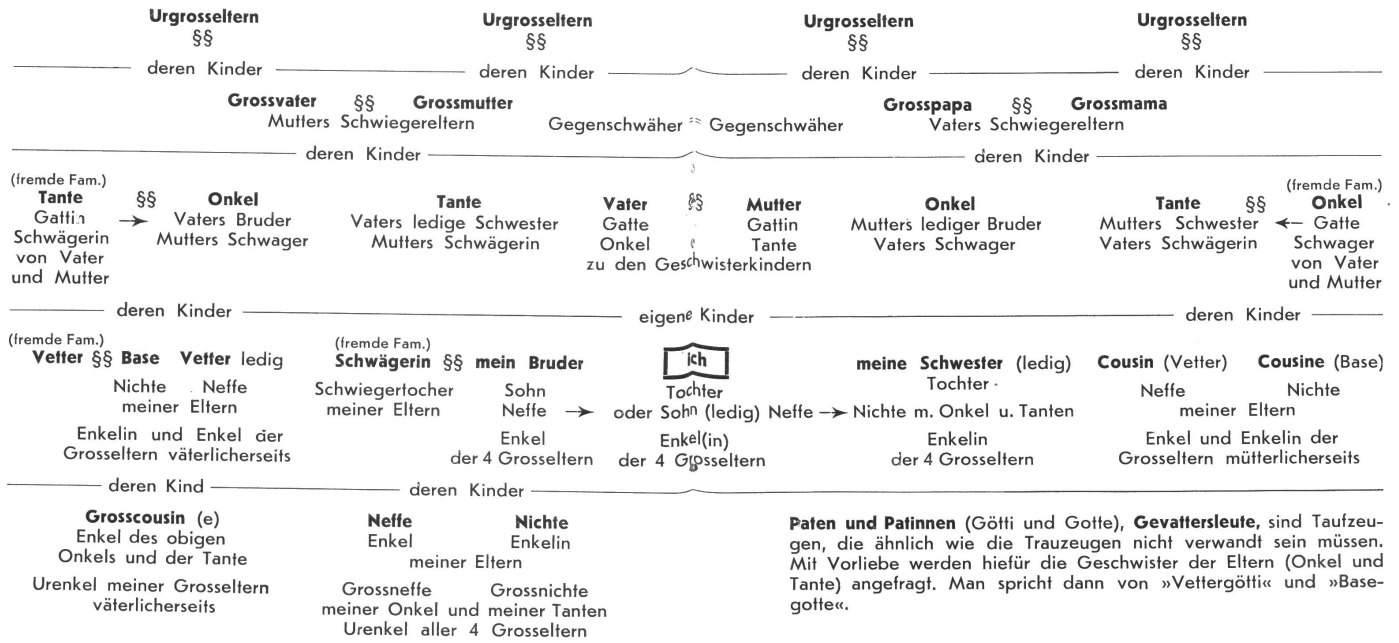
**Urgrosseltern**
§§

**Urgrosseltern**
§§

**Urgrosseltern**
§§

**Urgrosseltern**
§§

deren Kinder — deren Kinder — deren Kinder — deren Kinder

**Grossvater** §§ **Grossmutter**
Mutters Schwiegereltern

Gegenschwäher ≈ Gegenschwäher

**Grosspapa** §§ **Grossmama**
Vaters Schwiegereltern

deren Kinder — deren Kinder

(fremde Fam.)
**Tante**
Gattin
Schwägerin
von Vater
und Mutter

§§ → **Onkel**
Vaters Bruder
Mutters Schwager

**Tante**
Vaters ledige Schwester
Mutters Schwägerin

**Vater** §§ **Mutter**
Gatte Gattin
Onkel Tante
zu den Geschwisterkindern

**Onkel**
Mutters lediger Bruder
Vaters Schwager

**Tante** §§
Mutters Schwester
Vaters Schwägerin

(fremde Fam.)
← **Onkel**
Gatte
Schwager
von Vater
und Mutter

deren Kinder — eigene Kinder — deren Kinder

(fremde Fam.)
**Vetter** §§ **Base** **Vetter** ledig
Nichte Neffe
meiner Eltern
Enkelin und Enkel der
Grosseltern väterlicherseits

(fremde Fam.)
**Schwägerin** §§ **mein Bruder**
Schwiegertochter meiner Eltern
Sohn
Neffe →
Enkel
der 4 Grosseltern

**ich**
Tochter
oder Sohn (ledig) Neffe →
Enkel(in)
der 4 Grosseltern

**meine Schwester** (ledig)
Tochter
Nichte m. Onkel u. Tanten
Enkelin
der 4 Grosseltern

**Cousin** (Vetter) **Cousine** (Base)
Neffe Nichte
meiner Eltern
Enkel und Enkelin der
Grosseltern mütterlicherseits

deren Kind — deren Kinder

**Grosscousin** (e)
Enkel des obigen
Onkels und der Tante
Urenkel meiner Grosseltern
väterlicherseits

**Neffe** **Nichte**
Enkel Enkelin
meiner Eltern
Grossneffe Grossnichte
meiner Onkel und meiner Tanten
Urenkel aller 4 Grosseltern

**Paten und Patinnen** (Götti und Gotte), **Gevattersleute,** sind Taufzeugen, die ähnlich wie die Trauzeugen nicht verwandt sein müssen. Mit Vorliebe werden hiefür die Geschwister der Eltern (Onkel und Tante) angefragt. Man spricht dann von »Vettergötti« und »Basegotte«.